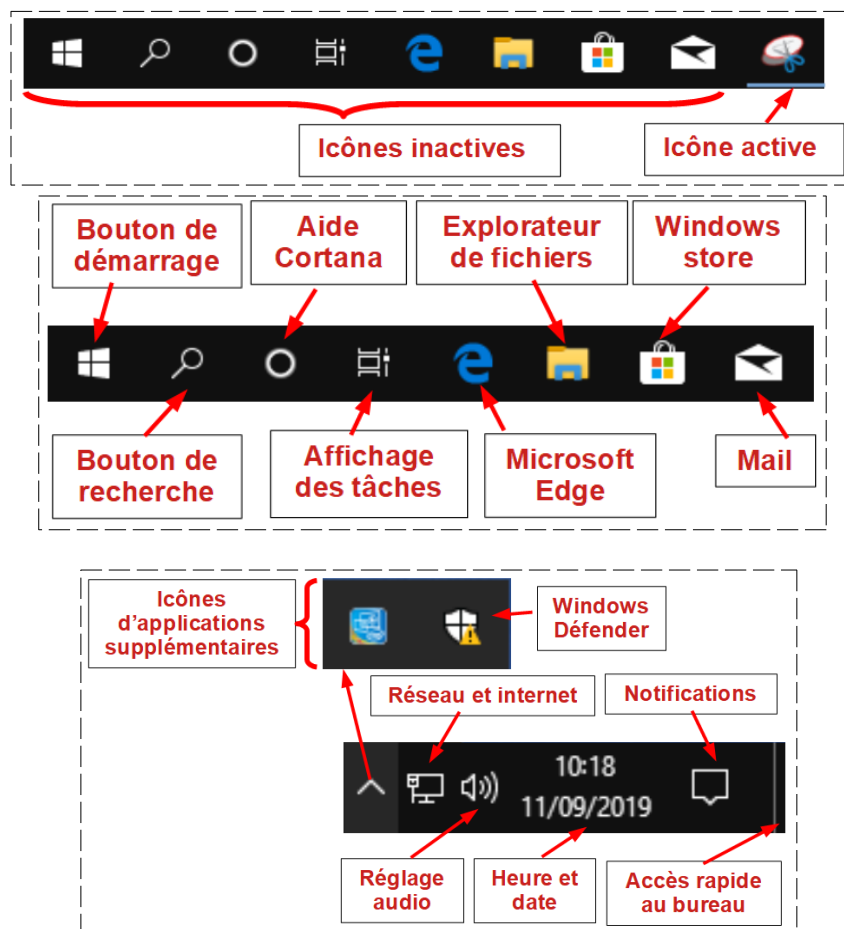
Icônes inactives

Icône active

Bouton de démarrage

Aide Cortana

Explorateur de fichiers

Windows store

Bouton de recherche

Affichage des tâches

Microsoft Edge

Mail

Icônes d'applications supplémentaires

Windows Défender

Réseau et internet

Notifications

10:18
11/09/2019

Réglage audio

Heure et date

Accès rapide au bureau